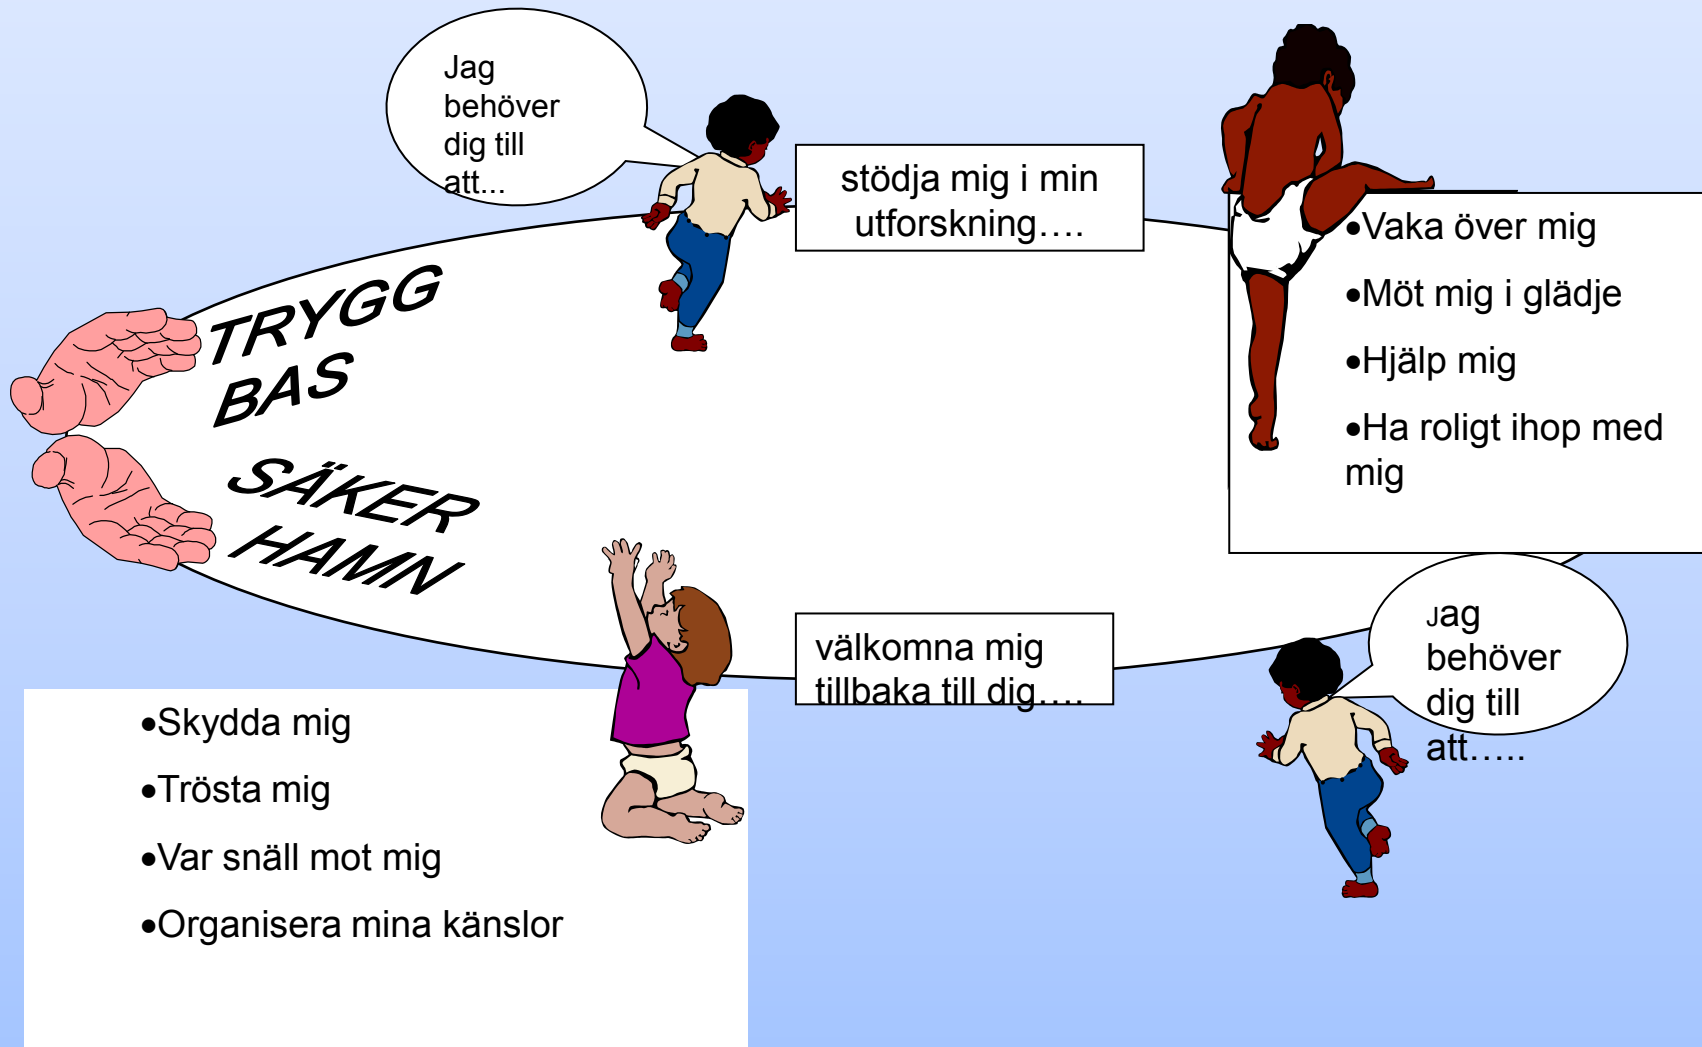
Jag behöver dig till att...

stödja mig i min utforskning….

•Vaka över mig

•Möt mig i glädje

•Hjälp mig

•Ha roligt ihop med mig

TRYGG BAS

SÄKER HAMN

välkomna mig tillbaka till dig….

Jag behöver dig till att…..

•Skydda mig

•Trösta mig

•Var snäll mot mig

•Organisera mina känslor